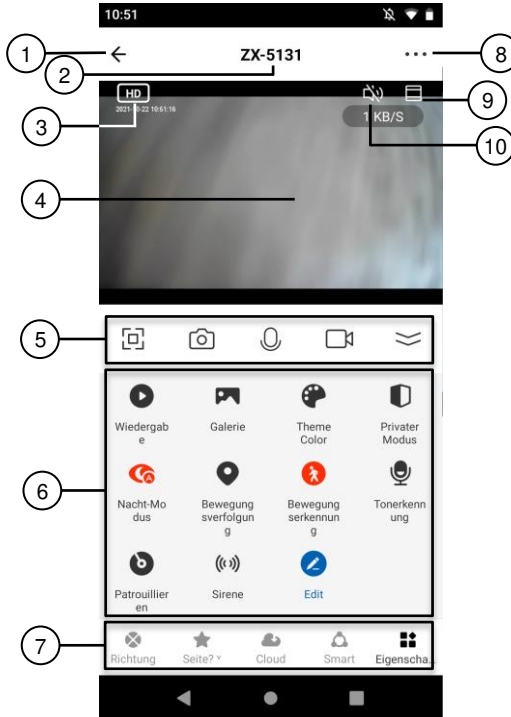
10:51

1

ZX-5131

2

8

HD

2021-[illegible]-22 10:51:16

3

9

1 KB/S

10

4

5

Wiedergabe

Galerie

Theme Color

Privater Modus

6

Nacht-Modus

Bewegungsverfolgung

Bewegungserkennung

Tonerkennung

Patrouillieren

Sirene

Edit

7

Richtung

Seite? ˅

Cloud

Smart

Eigenscha...